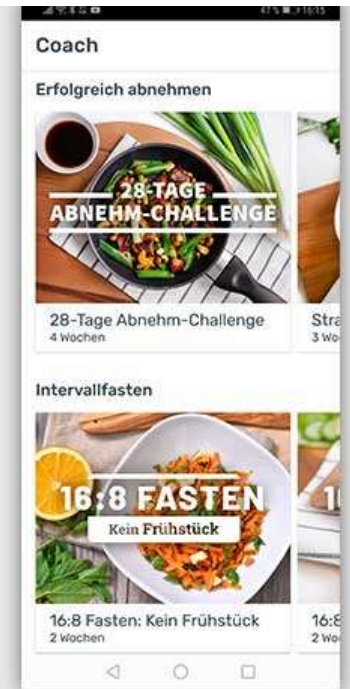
47% 16:15

Coach

Erfolgreich abnehmen

28-TAGE ABNEHM-CHALLENGE

28-Tage Abnehm-Challenge
4 Wochen

Stra
3 Wo

Intervallfasten

16:8 FASTEN
Kein Frühstück

16:8 Fasten: Kein Frühstück
2 Wochen

16:8
2 Wo